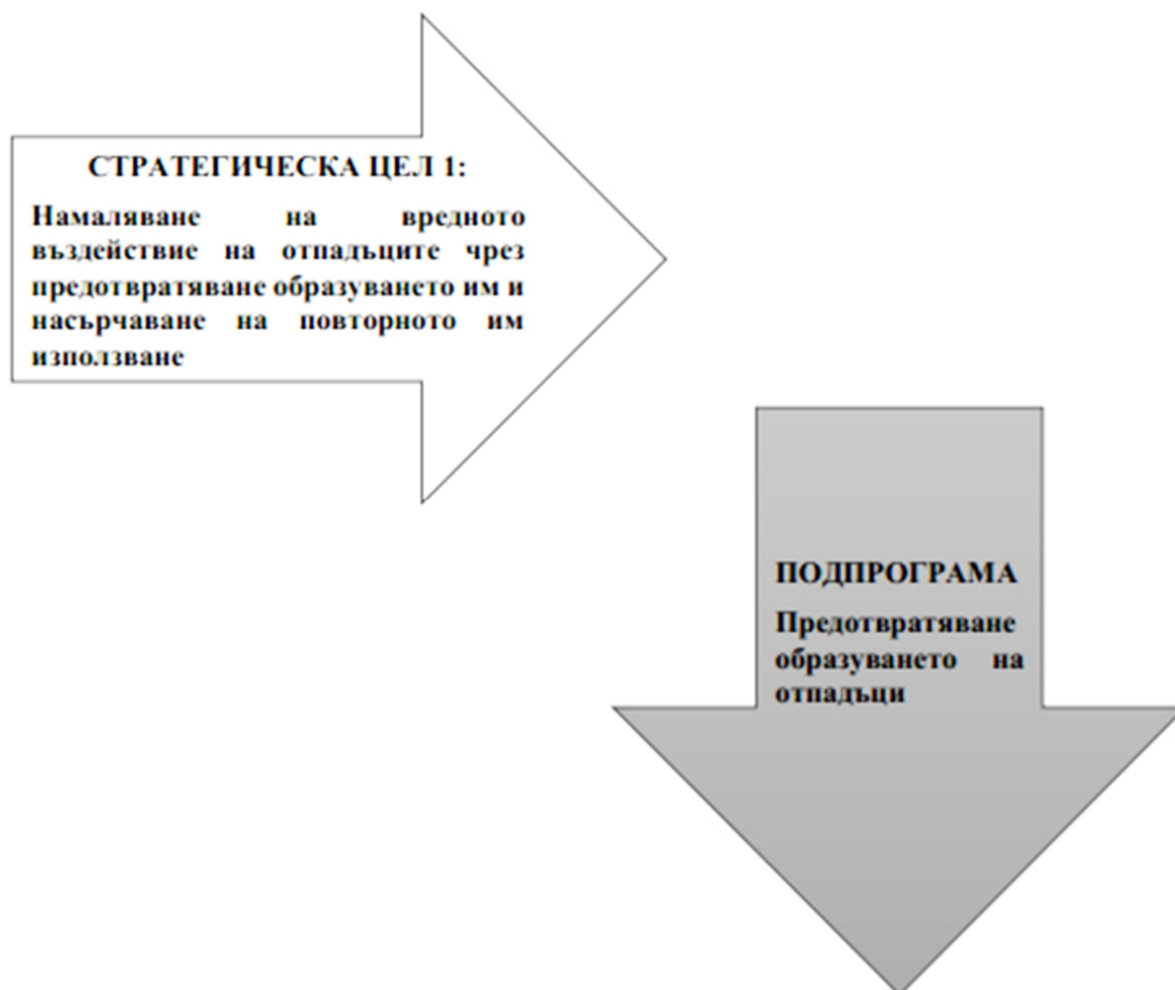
СТРАТЕГИЧЕСКА ЦЕЛ 1:

Намаляване на вредното въздействие на отпадъците чрез предотвратяване образуването им и насърчаване на повторното им използване

ПОДПРОГРАМА

Предотвратяване образуването на отпадъци